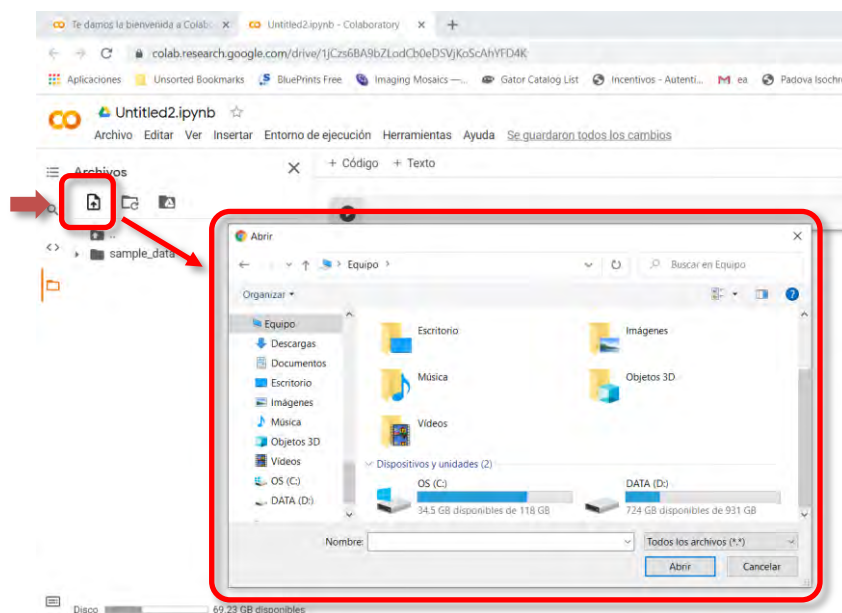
Te damos la bienvenida a Colab ×
Untitled2.ipynb - Colaboratory ×
+

colab.research.google.com/drive/1jCzs6BA9bZLodCb0eDSVjKoScAhYFD4K

Aplicaciones   Unsorted Bookmarks   BluePrints Free   Imaging Mosaics —...   Gator Catalog List   Incentivos - Autenti...   ea   Padova Isochr

Untitled2.ipynb
Archivo Editar Ver Insertar Entorno de ejecución Herramientas Ayuda Se guardaron todos los cambios

Archivos ×
+ Código + Texto

..
sample_data

Abrir ×
Equipo
Buscar en Equipo
Organizar

Equipo
Descargas
Documentos
Escritorio
Imágenes
Música
Objetos 3D
Vídeos
OS (C:)
DATA (D:)

Escritorio
Imágenes
Música
Objetos 3D
Vídeos

Dispositivos y unidades (2)
OS (C:)
34.5 GB disponibles de 118 GB
DATA (D:)
724 GB disponibles de 931 GB

Nombre:
Todos los archivos (*.*)
Abrir
Cancelar

Disco 69.23 GB disponibles